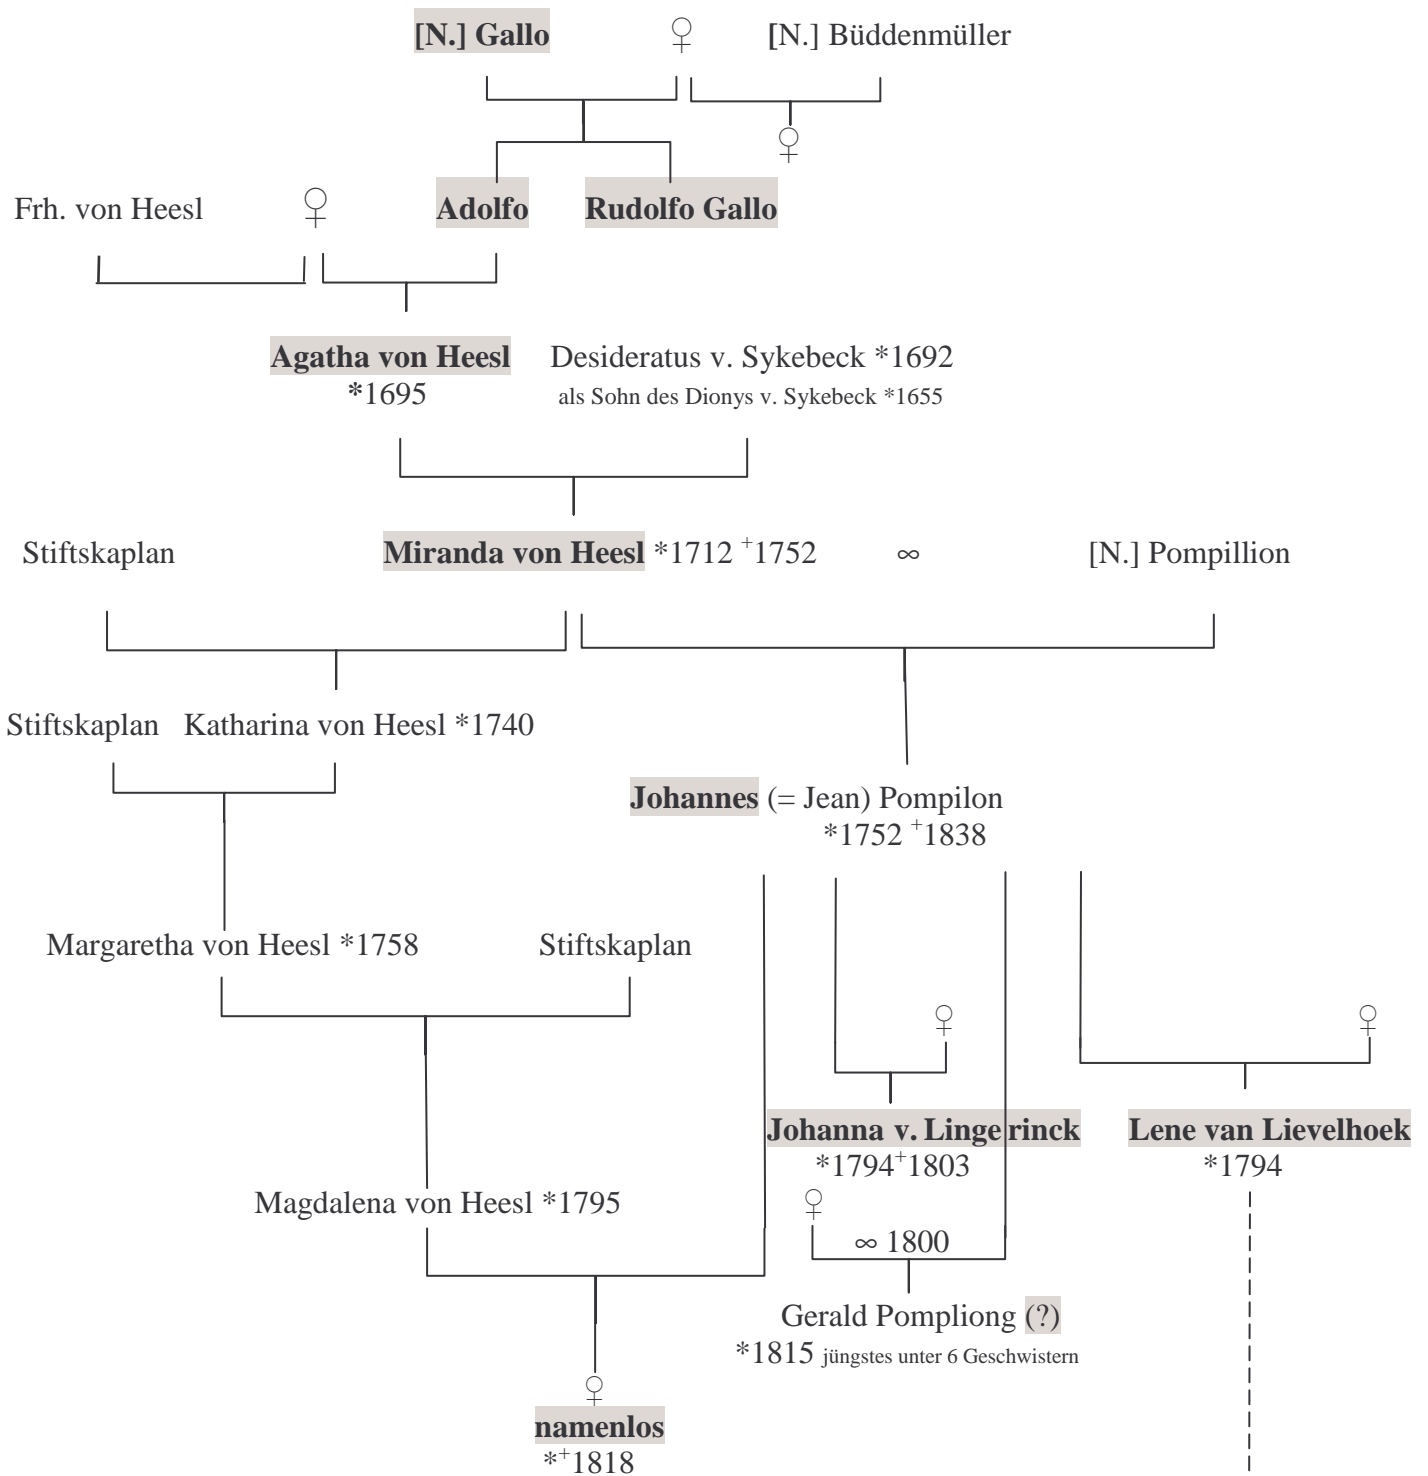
[N.] Gallo ♀ [N.] Büddenmüller

♀

Frh. von Heesl ♀ Adolfo Rudolfo Gallo

Agatha von Heesl *1695

Desideratus v. Sykebeck *1692
als Sohn des Dionys v. Sykebeck *1655

Stiftskaplan Miranda von Heesl *1712 $^+$1752 ∞ [N.] Pompillion

Stiftskaplan Katharina von Heesl *1740

Johannes (= Jean) Pompilon
*1752 $^+$1838

Margaretha von Heesl *1758 Stiftskaplan

♀ ♀

Johanna v. Lingerinck
*1794$^+$1803

Lene van Lievelhoek
*1794

Magdalena von Heesl *1795

♀
∞ 1800

Gerald Pompliong (?)
*1815 jüngstes unter 6 Geschwistern

♀
namenlos
*$^+$1818